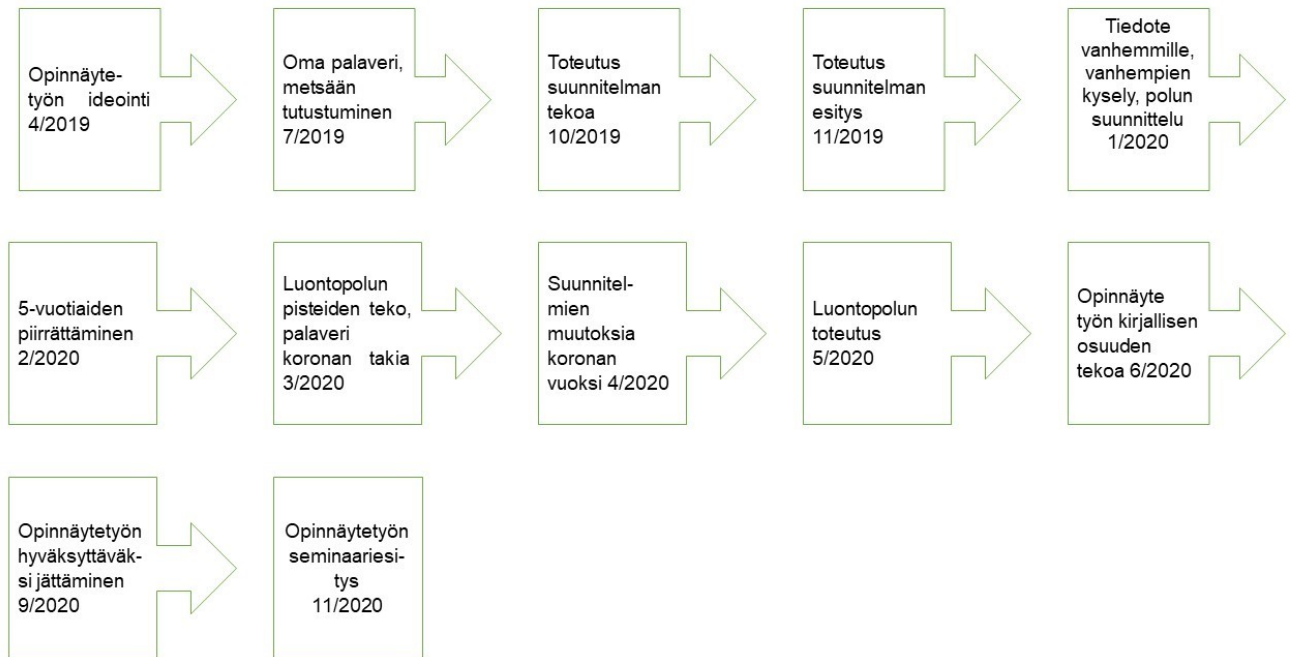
Opinnäytetyön ideointi 4/2019

Oma palaveri, metsään tutustuminen 7/2019

Toteutus suunnitelman tekoa 10/2019

Toteutus suunnitelman esitys 11/2019

Tiedote vanhemmille, vanhempien kysely, polun suunnittelu 1/2020

5-vuotiaiden piirrättäminen 2/2020

Luontopolun pisteiden teko, palaveri koronan takia 3/2020

Suunnitelmien muutoksia koronan vuoksi 4/2020

Luontopolun toteutus 5/2020

Opinnäyte työn kirjallisen osuuden tekoa 6/2020

Opinnäytetyön hyväksyttäväksi jättäminen 9/2020

Opinnäytetyön seminaariesitys 11/2020